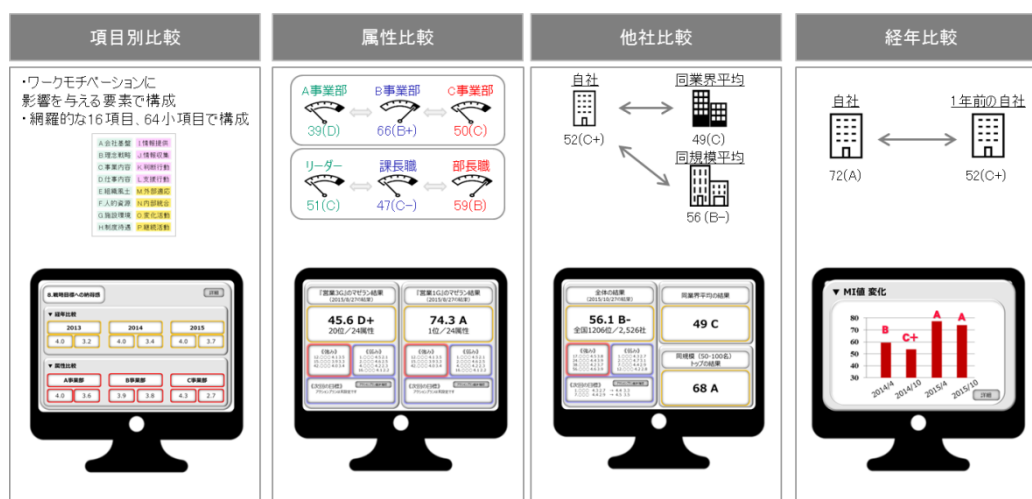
項目別比較

・ワークモチベーションに影響を与える要素で構成
・網羅的な16項目、64小項目で構成

A 会社基盤
B 理念戦略
C 事業内容
D 仕事内容
E 組織風土
F 人的資源
G 施設環境
H 制度待遇
I 情報提供
J 情報収集
K 判断行動
L 支援行動
M 外部適応
N 内部統合
O 変化活動
P 継続活動

8.戦略目標への納得感
詳細
▼ 経年比較
2013
4.0 3.2
2014
4.0 3.4
2015
4.0 3.7
▼ 属性比較
A事業部
4.0 3.6
B事業部
3.9 3.8
C事業部
4.3 2.7

属性比較

A事業部
39(D)
B事業部
66(B+)
C事業部
50(C)
リーダー
51(C)
課長職
47(C−)
部長職
59(B)

「営業3G」のマゼラン結果
(2013/10/27現在)
45.6 D+
20位/24属性
「営業1G」のマゼラン結果
(2013/10/27現在)
74.3 A
1位/24属性

他社比較

自社
52(C+)
同業界平均
49(C)
同規模平均
56 (B−)

全体の結果
(2013/10/27現在)
56.1 B-
全国1206位/2,526社
同業界平均の結果
49 C
同規模(50-100名)
トップの結果
68 A

経年比較

自社
72(A)
1年前の自社
52(C+)

▼ MI値 変化
80
70
60
50
40
30
20
10
0
B
C+
A
A
2014/4
2014/10
2015/4
2015/10
詳細